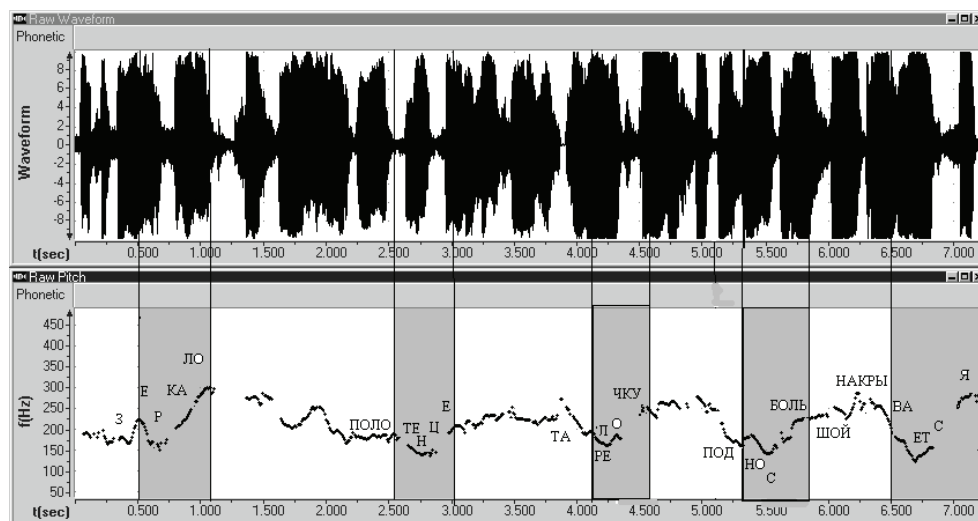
Raw Waveform
Phonetic
Waveform
8
6
4
2
0
-2
-4
-6
-8
t(sec) 0.500 1.000 1.500 2.000 2.500 3.000 3.500 4.000 4.500 5.000 5.500 6.000 6.500 7.000

Raw Pitch
Phonetic
f(Hz)
450
400
350
300
250
200
150
100
50

З Е Р КА ЛО ПОЛО ТЕ Н Ц Е ТА Л РЕ О ЧКУ ПОД НО С БОЛЬ ШОЙ НАКРЫ ВА ЕТ С Я

t(sec) 0.500 1.000 1.500 2.000 2.500 3.000 3.500 4.000 4.500 5.000 5.500 6.000 6.500 7.000